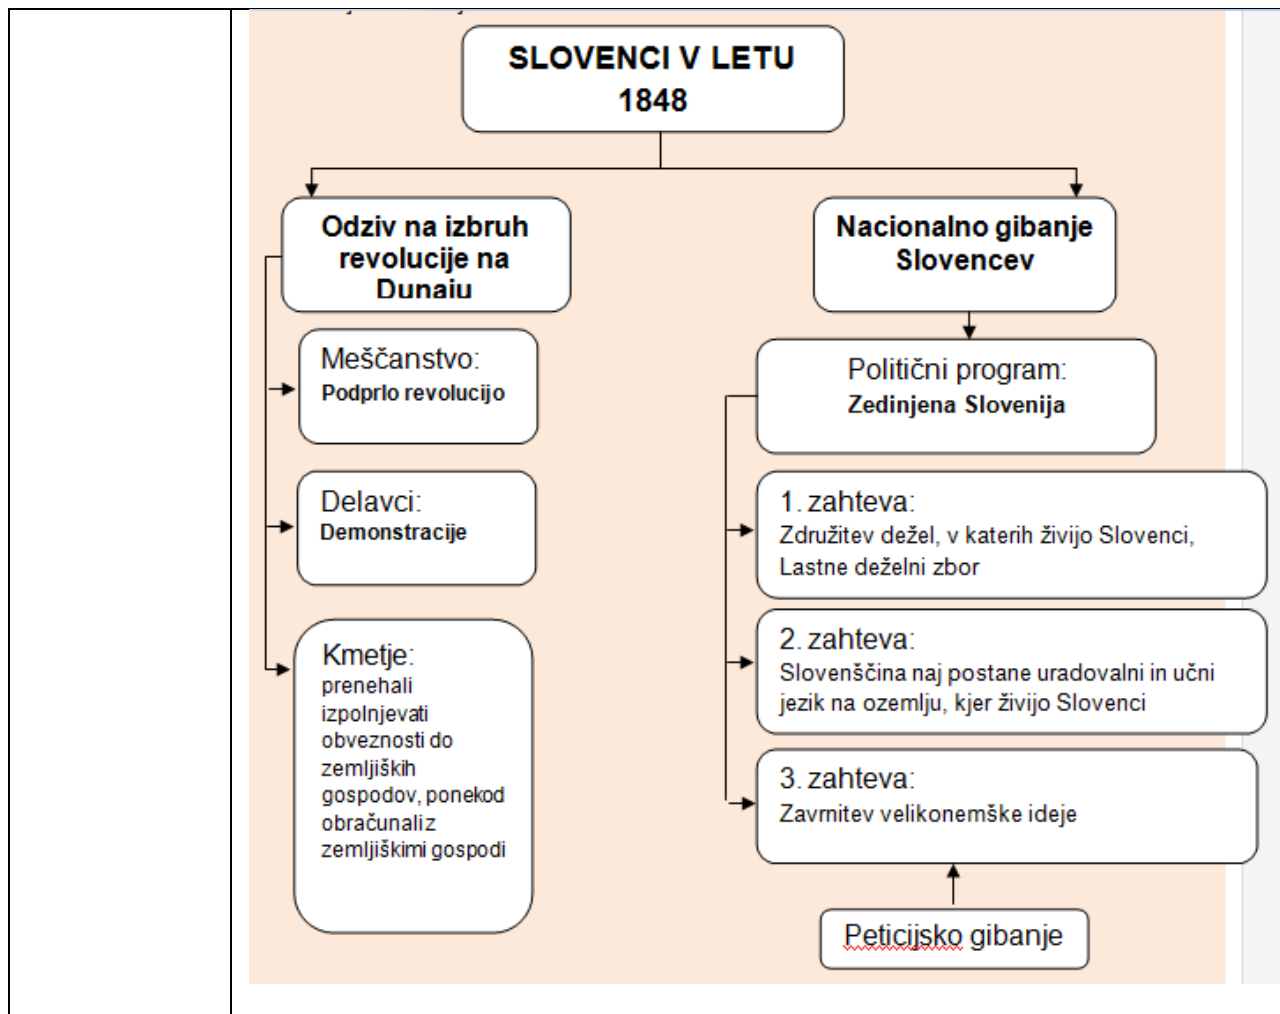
SLOVENCI V LETU 1848

Odziv na izbruh revolucije na Dunaju

Meščanstvo:
Podprlo revolucijo

Delavci:
Demonstracije

Kmetje:
prenehali izpolnjevati obveznosti do zemljiških gospodov, ponekod obračunaliz zemljiškimi gospodi

Nacionalno gibanje Slovencev

Politični program:
Zedinjena Slovenija

1. zahteva:
Združitev dežel, v katerih živijo Slovenci, Lastne deželni zbor

2. zahteva:
Slovenščina naj postane uradovalni in učni jezik na ozemlju, kjer živijo Slovenci

3. zahteva:
Zavrnitev velikonemške ideje

Peticijsko gibanje